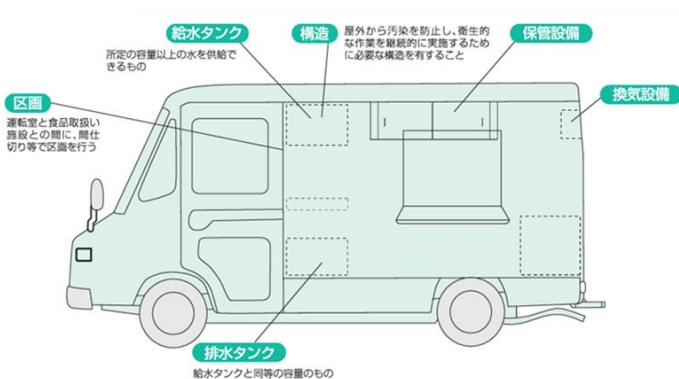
給水タンク

所定の容量以上の水を供給できるもの

構造

屋外から汚染を防止し、衛生的な作業を継続的に実施するために必要な構造を有すること

保管設備

換気設備

区画

運転室と食品取扱い施設との間に、間仕切り等で区画を行う

排水タンク

給水タンクと同等の容量のもの